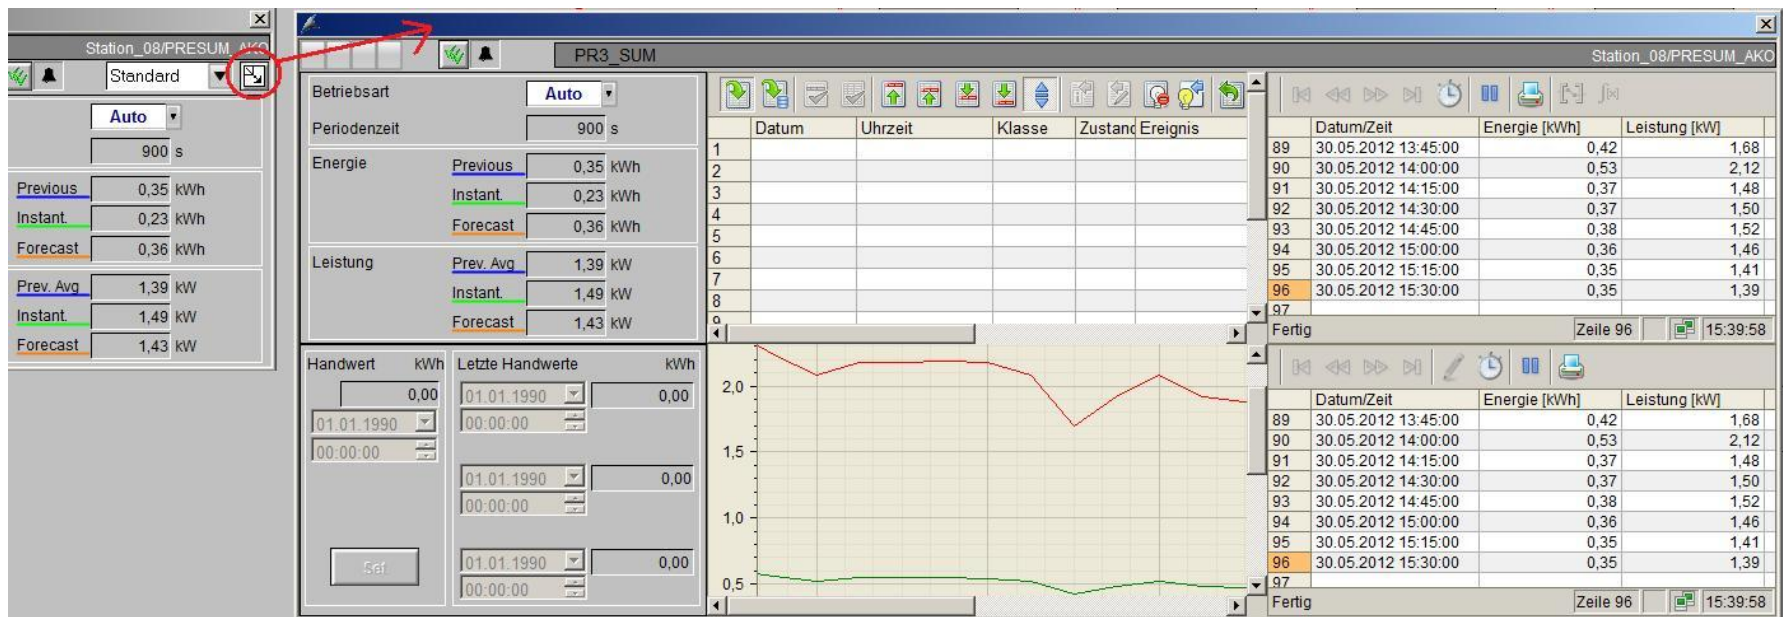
Station_08/PRESUM_AKO
Standard
Auto
900 s
Previous 0,35 kWh
Instant. 0,23 kWh
Forecast 0,36 kWh
Prev. Avg 1,39 kW
Instant. 1,49 kW
Forecast 1,43 kW

PR3_SUM
Station_08/PRESUM_AKO

Betriebsart Auto
Periodenzeit 900 s
Energie
Previous 0,35 kWh
Instant. 0,23 kWh
Forecast 0,36 kWh
Leistung
Prev. Avg 1,39 kW
Instant. 1,49 kW
Forecast 1,43 kW

Handwert kWh
0,00
01.01.1990
00:00:00
Set

Letzte Handwerte kWh
01.01.1990 0,00
00:00:00
01.01.1990 0,00
00:00:00
01.01.1990 0,00
00:00:00

| | Datum | Uhrzeit | Klasse | Zustand | Ereignis |
|---|---|---|---|---|---|
| 1 | | | | | |
| 2 | | | | | |
| 3 | | | | | |
| 4 | | | | | |
| 5 | | | | | |
| 6 | | | | | |
| 7 | | | | | |
| 8 | | | | | |

2,0
1,5
1,0
0,5

| | Datum/Zeit | Energie [kWh] | Leistung [kW] |
|---|---|---|---|
| 89 | 30.05.2012 13:45:00 | 0,42 | 1,68 |
| 90 | 30.05.2012 14:00:00 | 0,53 | 2,12 |
| 91 | 30.05.2012 14:15:00 | 0,37 | 1,48 |
| 92 | 30.05.2012 14:30:00 | 0,37 | 1,50 |
| 93 | 30.05.2012 14:45:00 | 0,38 | 1,52 |
| 94 | 30.05.2012 15:00:00 | 0,36 | 1,46 |
| 95 | 30.05.2012 15:15:00 | 0,35 | 1,41 |
| 96 | 30.05.2012 15:30:00 | 0,35 | 1,39 |
| 97 | | | |

Fertig Zeile 96 15:39:58

| | Datum/Zeit | Energie [kWh] | Leistung [kW] |
|---|---|---|---|
| 89 | 30.05.2012 13:45:00 | 0,42 | 1,68 |
| 90 | 30.05.2012 14:00:00 | 0,53 | 2,12 |
| 91 | 30.05.2012 14:15:00 | 0,37 | 1,48 |
| 92 | 30.05.2012 14:30:00 | 0,37 | 1,50 |
| 93 | 30.05.2012 14:45:00 | 0,38 | 1,52 |
| 94 | 30.05.2012 15:00:00 | 0,36 | 1,46 |
| 95 | 30.05.2012 15:15:00 | 0,35 | 1,41 |
| 96 | 30.05.2012 15:30:00 | 0,35 | 1,39 |
| 97 | | | |

Fertig Zeile 96 15:39:58